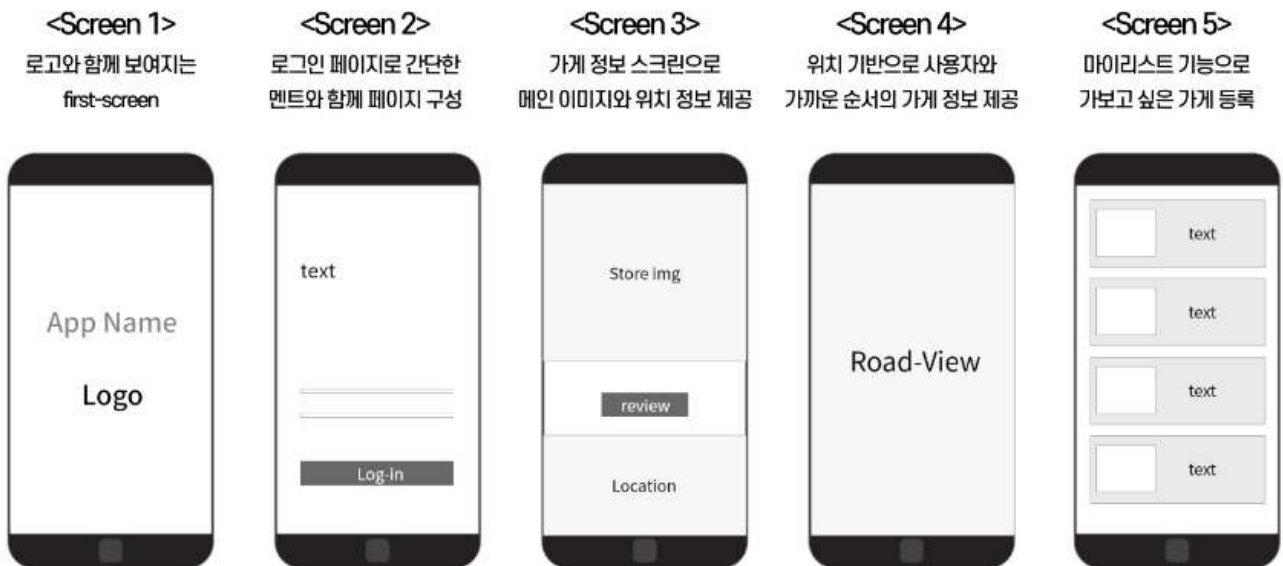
<Screen 1>
로고와 함께 보여지는 first-screen

App Name

Logo

<Screen 2>
로그인 페이지로 간단한 멘트와 함께 페이지 구성

text

Log-in

<Screen 3>
가게 정보 스크린으로 메인 이미지와 위치 정보 제공

Store img

review

Location

<Screen 4>
위치 기반으로 사용자와 가까운 순서의 가게 정보 제공

Road-View

<Screen 5>
마이리스트 기능으로 가보고 싶은 가게 등록

text

text

text

text